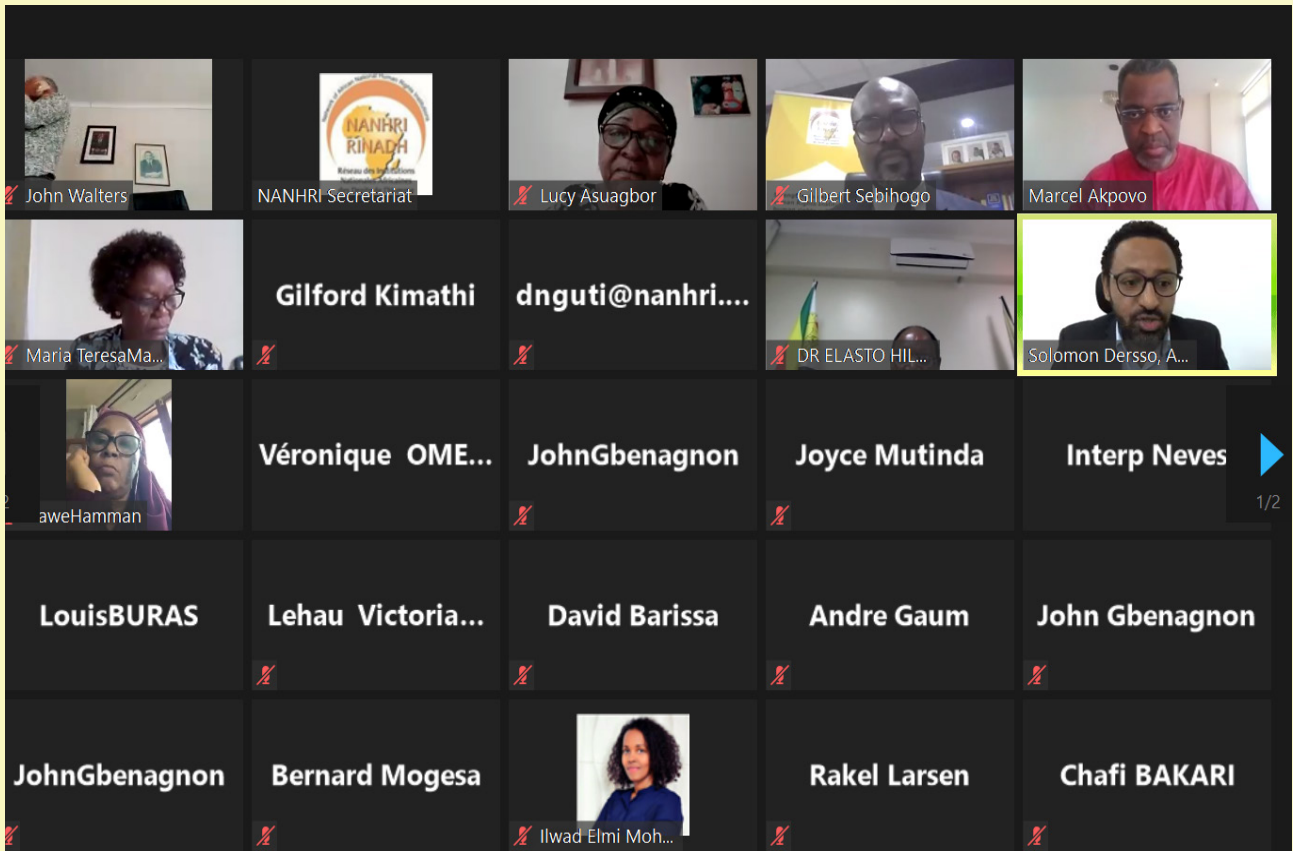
John Walters

NANHRI RINADH Réseau des Institutions

NANHRI Secretariat

Lucy Asuagbor

Gilbert Sebihogo

Marcel Akpovo

Maria TeresaMa...

Gilford Kimathi

dnguti@nanhri....

DR ELASTO HIL...

Solomon Dersso, A...

aweHamman

Véronique OME...

JohnGbenagnon

Joyce Mutinda

Interp Neves

1/2

LouisBURAS

Lehau Victoria...

David Barissa

Andre Gaum

John Gbenagnon

JohnGbenagnon

Bernard Mogesa

Ilwad Elmi Moh...

Rakel Larsen

Chafi BAKARI